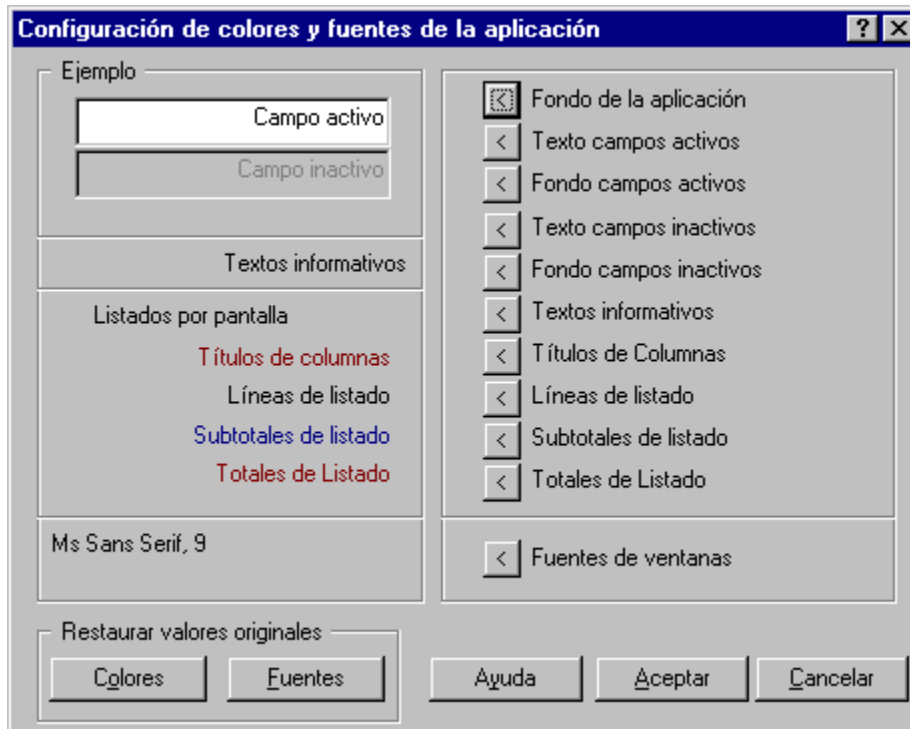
Configuración de colores y fuentes de la aplicación ? X

Ejemplo

Campo activo

Campo inactivo

Textos informativos

Listados por pantalla

Títulos de columnas

Líneas de listado

Subtotales de listado

Totales de Listado

Ms Sans Serif, 9

< Fondo de la aplicación

< Texto campos activos

< Fondo campos activos

< Texto campos inactivos

< Fondo campos inactivos

< Textos informativos

< Títulos de Columnas

< Líneas de listado

< Subtotales de listado

< Totales de Listado

< Fuentes de ventanas

Restaurar valores originales

Colores Fuentes

Ayuda Aceptar Cancelar